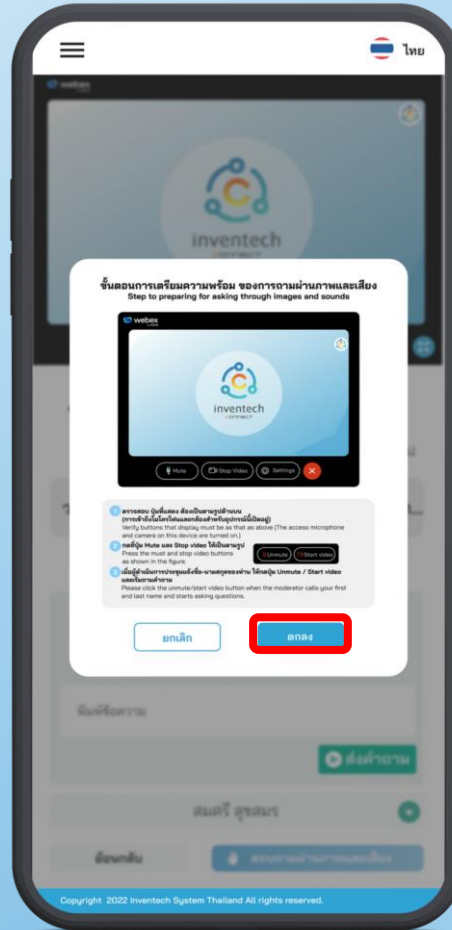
ไทย

webex

inventech
connect

ขั้นตอนการเตรียมความพร้อม ของการถามผ่านภาพและเสียง
Step to preparing for asking through images and sounds

webex

inventech
connect

Mute
Stop Video
Settings

1 ตรวจสอบ ปุ่มที่แสดง ต้องเป็นตามรูปด้านบน (การเข้าถึงไมโครโฟนและกล้องสำหรับอุปกรณ์นี้เปิดอยู่)
Verify buttons that display must be as that as above (The access microphone and camera on this device are turned on.)

2 กดที่ปุ่ม Mute และ Stop video ให้เป็นตามรูป
Press the must and stop video buttons as shown in the figure.
Unmute
Start video

3 เมื่อผู้ดำเนินการประชุมเรียกชื่อ-นามสกุลของท่าน ให้กดปุ่ม Unmute / Start video และเริ่มถามคำถาม
Please click the unmute/start video button when the moderator calls your first and last name and starts asking questions.

ยกเลิก
ตกลง

พิมพ์ข้อความ

ส่งคำถาม

สมศรี สุขสมร

ย้อนกลับ

สอบถามผ่านภาพและเสียง

Copyright 2022 Inventech System Thailand All rights reserved.